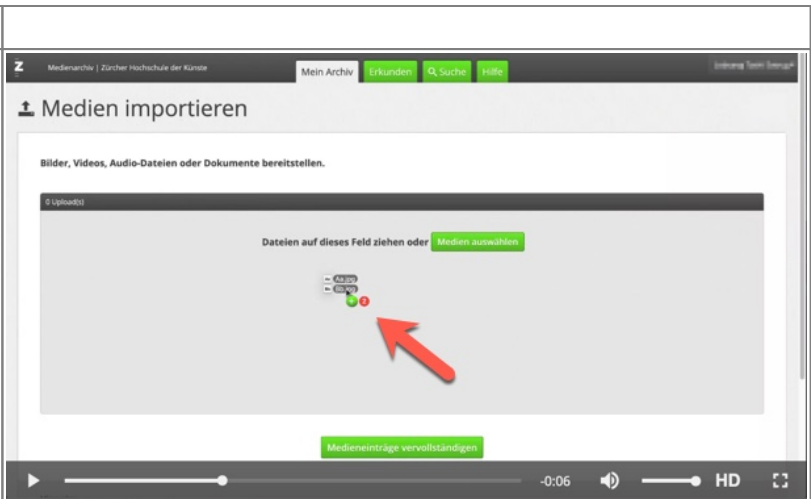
Z

Medienarchiv | Zürcher Hochschule der Künste

Mein Archiv Erkunden Suche Hilfe

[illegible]

Medien importieren

Bilder, Videos, Audio-Dateien oder Dokumente bereitstellen.

0 Upload(s)

Dateien auf dieses Feld ziehen oder Medien auswählen

Aa.jpg
Bb.jpg
2

Medieneinträge vervollständigen

-0:06 HD